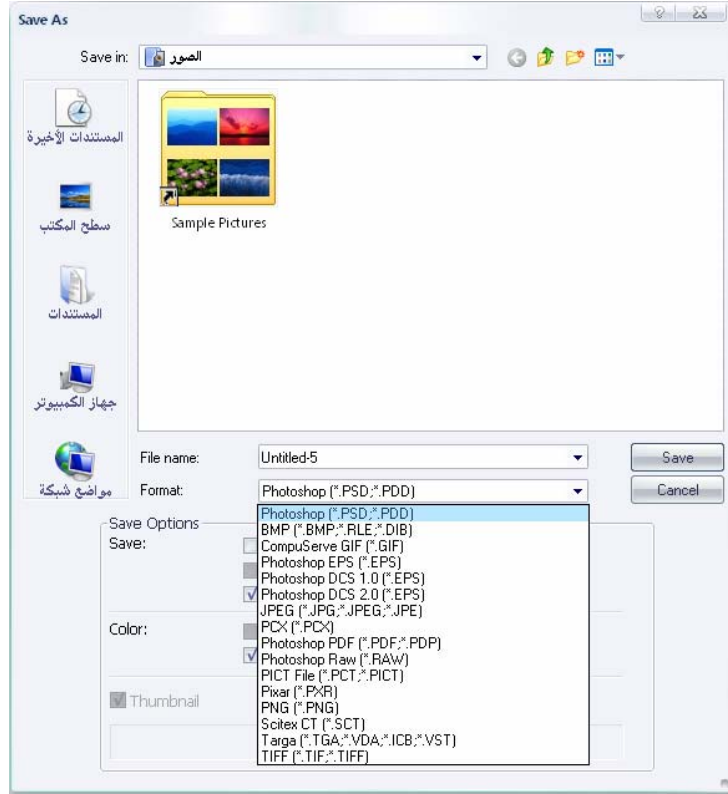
Save As

Save in: الصور

المستندات الأخيرة

سطح المكتب

المستندات

جهاز الكمبيوتر

مواضع شبكة

Sample Pictures

File name: Untitled-5

Format: Photoshop (*.PSD;*.PDD)

Save

Cancel

Save Options

Save:

Color:

Thumbnail

Photoshop (*.PSD;*.PDD)
BMP (*.BMP;*.RLE;*.DIB)
CompuServe GIF (*.GIF)
Photoshop EPS (*.EPS)
Photoshop DCS 1.0 (*.EPS)
Photoshop DCS 2.0 (*.EPS)
JPEG (*.JPG;*.JPEG;*.JPE)
PCX (*.PCX)
Photoshop PDF (*.PDF;*.PDP)
Photoshop Raw (*.RAW)
PICT File (*.PCT;*.PICT)
Pixar (*.PXR)
PNG (*.PNG)
Scitex CT (*.SCT)
Targa (*.TGA;*.VDA;*.ICB;*.VST)
TIFF (*.TIF;*.TIFF)